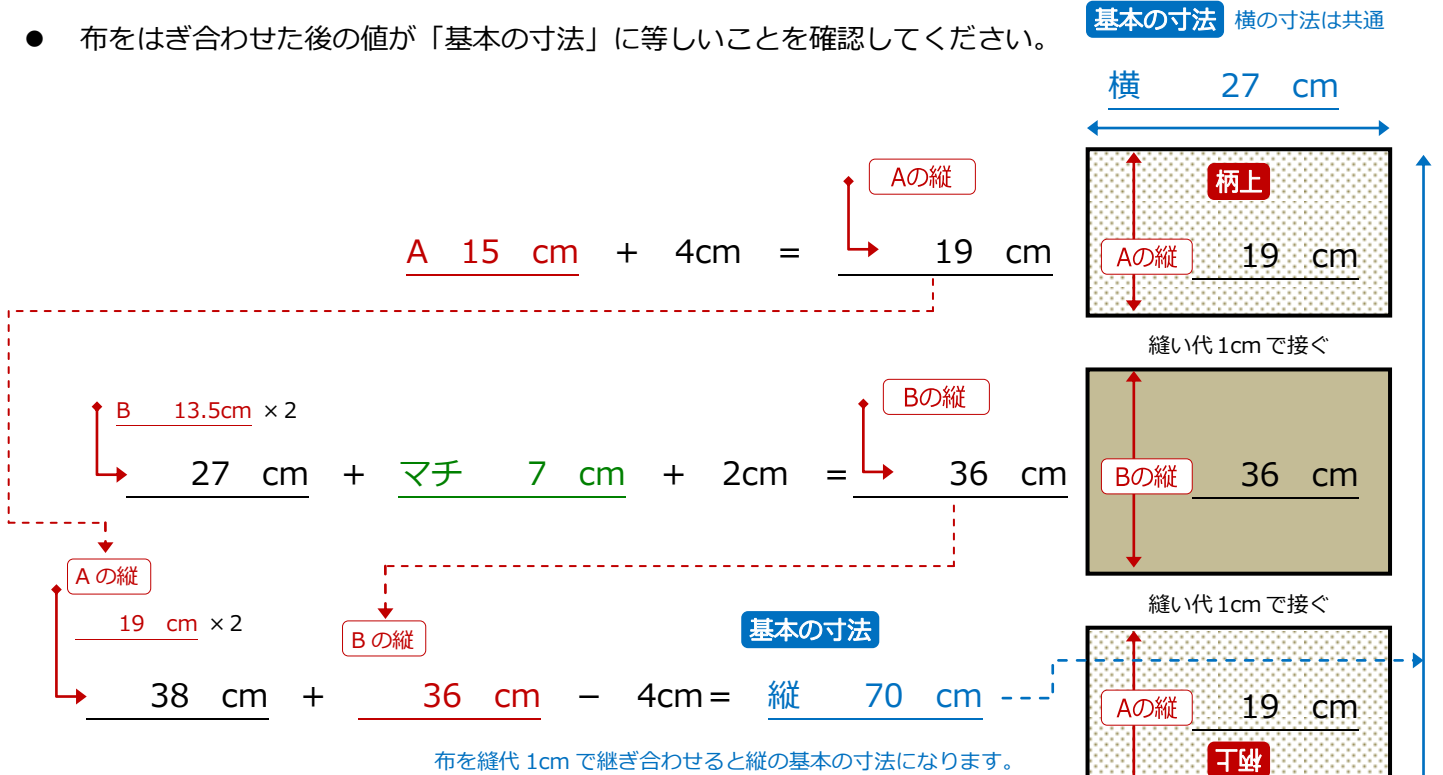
● 布をはぎ合わせた後の値が「基本の寸法」に等しいことを確認してください。

基本の寸法 横の寸法は共通

横 27 cm

Aの縦

A 15 cm + 4cm = 19 cm

柄上

Aの縦 19 cm

縫い代 1cm で接ぐ

B 13.5cm × 2

Bの縦

27 cm + マチ 7 cm + 2cm = 36 cm

Bの縦 36 cm

縫い代 1cm で接ぐ

A の縦

19 cm × 2

B の縦

基本の寸法

38 cm + 36 cm − 4cm = 縦 70 cm

Aの縦 19 cm

柄上

布を縫代 1cm で継ぎ合わせると縦の基本の寸法になります。